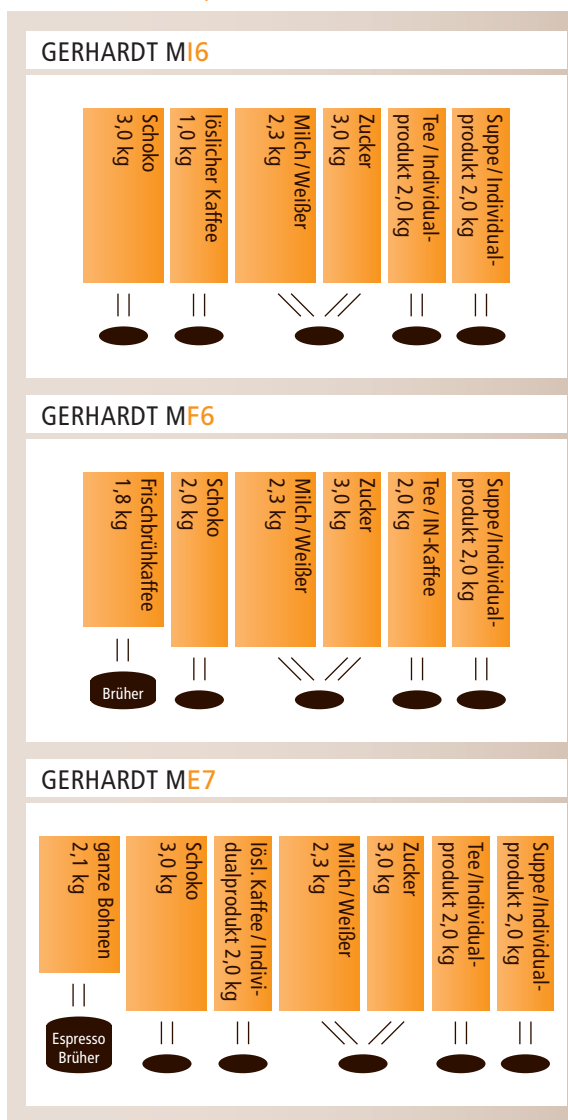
GERHARDT MI6

Schoko 3,0 kg

löslicher Kaffee 1,0 kg

Milch / Weißer 2,3 kg

Zucker 3,0 kg

Tee / Individualprodukt 2,0 kg

Suppe / Individualprodukt 2,0 kg

GERHARDT MF6

Frischbrühkaffee 1,8 kg

Schoko 2,0 kg

Milch / Weißer 2,3 kg

Zucker 3,0 kg

Tee / IN-Kaffee 2,0 kg

Suppe/Individualprodukt 2,0 kg

Brüher

GERHARDT ME7

ganze Bohnen 2,1 kg

Schoko 3,0 kg

lösl. Kaffee / Individualprodukt 2,0 kg

Milch / Weißer 2,3 kg

Zucker 3,0 kg

Tee/Individualprodukt 2,0 kg

Suppe/Individualprodukt 2,0 kg

Espresso Brüher